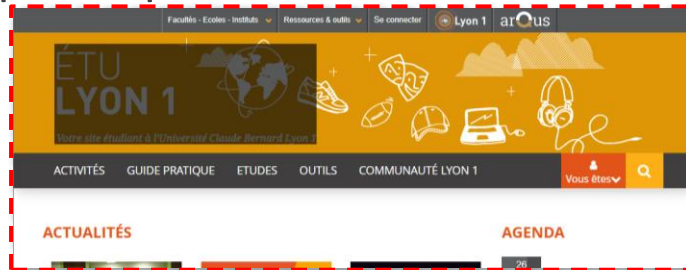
Facultés - Ecoles - Instituts ⌄ Ressources & outils ⌄ Se connecter Lyon 1 arqus

ÉTU
LYON 1
Votre site étudiant à l'Université Claude Bernard Lyon 1

ACTIVITÉS GUIDE PRATIQUE ETUDES OUTILS COMMUNAUTÉ LYON 1 Vous êtes

ACTUALITÉS

AGENDA

26